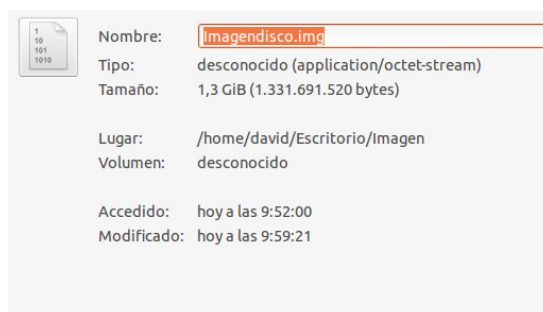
1
10
101
1010

| | |
|---|---|
| Nombre: | Imagendisco.img |
| Tipo: | desconocido (application/octet-stream) |
| Tamaño: | 1,3 GiB (1.331.691.520 bytes) |
| Lugar: | /home/david/Escritorio/Imagen |
| Volumen: | desconocido |
| Accedido: | hoy a las 9:52:00 |
| Modificado: | hoy a las 9:59:21 |